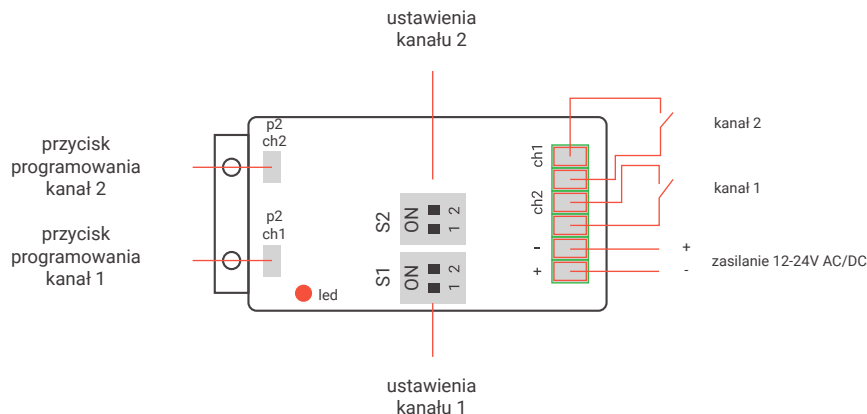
ustawienia
kanału 2

przycisk
programowania
kanał 2

p2
ch2

przycisk
programowania
kanał 1

p2
ch1

S2
ON
1 2

S1
ON
1 2

led

ch1
ch2
-
+

kanał 2

kanał 1

+
-
zasilanie 12-24V AC/DC

ustawienia
kanału 1